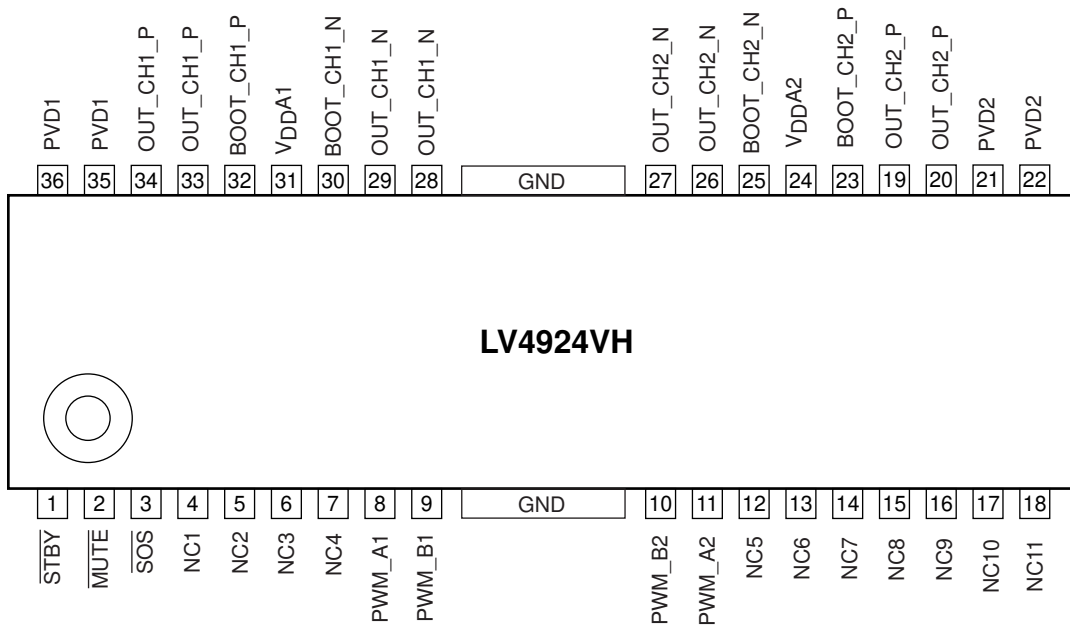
PVD1 PVD1 OUT_CH1_P OUT_CH1_P BOOT_CH1_P $V_{DD}A1$ BOOT_CH1_N OUT_CH1_N OUT_CH1_N OUT_CH2_N OUT_CH2_N BOOT_CH2_N $V_{DD}A2$ BOOT_CH2_P OUT_CH2_P OUT_CH2_P PVD2 PVD2

36 35 34 33 32 31 30 29 28 GND 27 26 25 24 23 19 20 21 22

LV4924VH

1 2 3 4 5 6 7 8 9 GND 10 11 12 13 14 15 16 17 18

$\overline{STBY}$ $\overline{MUTE}$ $\overline{SOS}$ NC1 NC2 NC3 NC4 PWM_A1 PWM_B1 PWM_B2 PWM_A2 NC5 NC6 NC7 NC8 NC9 NC10 NC11